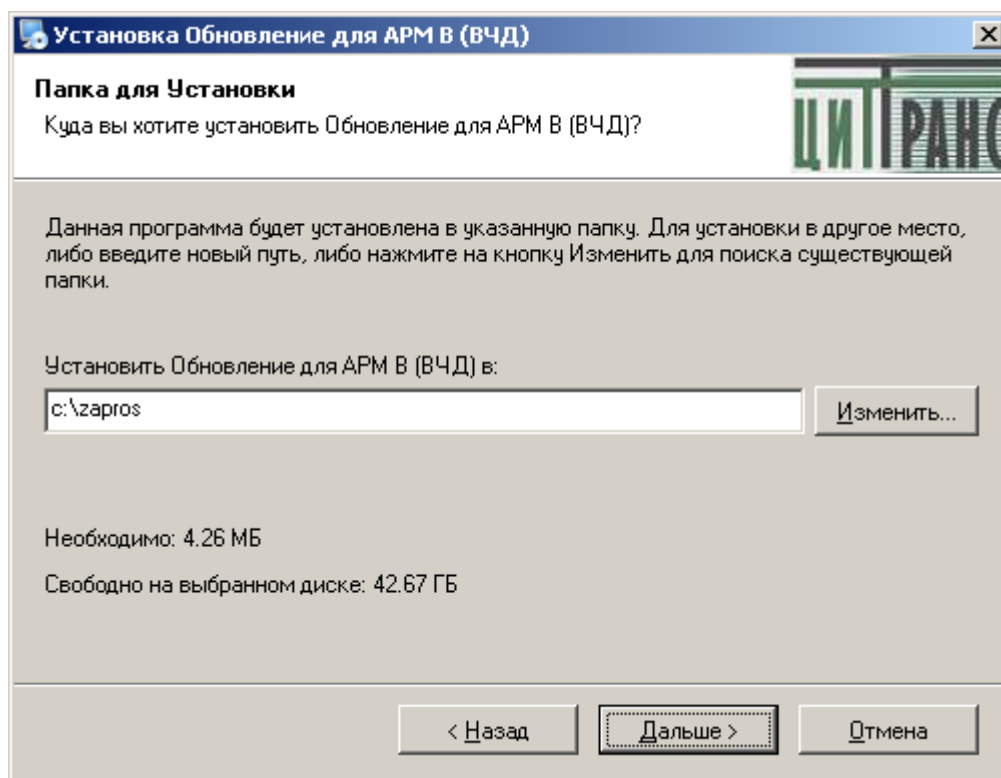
Установка Обновление для АРМ В (ВЧД)

Папка для Установки

Куда вы хотите установить Обновление для АРМ В (ВЧД)?

ЦИТРАНС

Данная программа будет установлена в указанную папку. Для установки в другое место, либо введите новый путь, либо нажмите на кнопку Изменить для поиска существующей папки.

Установить Обновление для АРМ В (ВЧД) в:

c:\zapros

Изменить...

Необходимо: 4.26 МБ

Свободно на выбранном диске: 42.67 ГБ

< Назад

Дальше >

Отмена